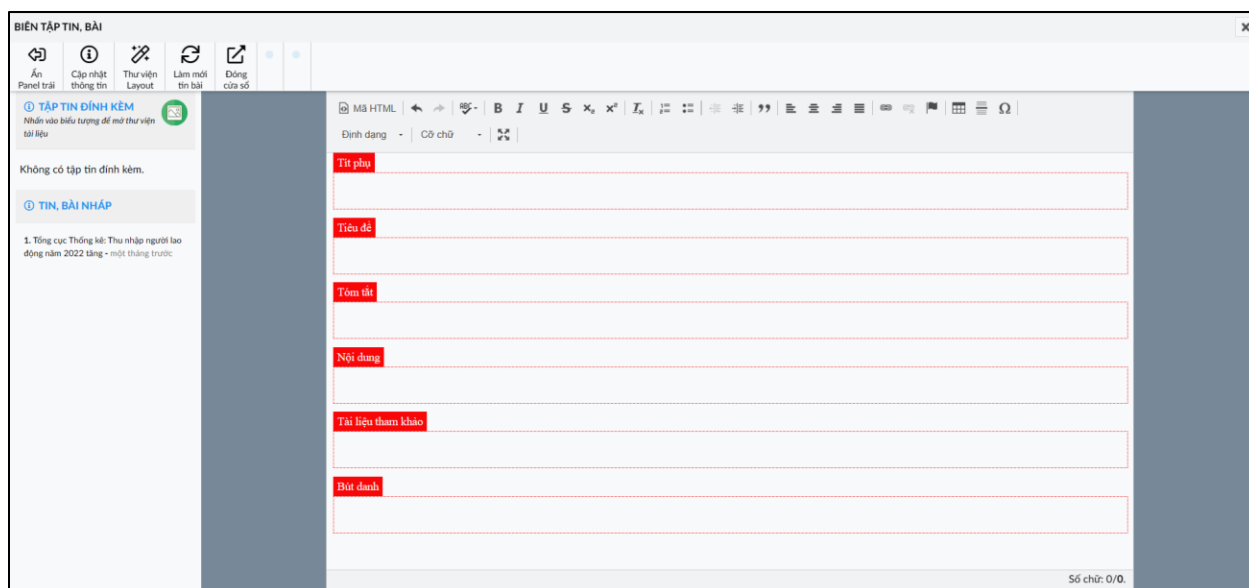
BIÊN TẬP TIN, BÀI

Ẩn Panel trái
Cập nhật thông tin
Thư viện Layout
Làm mới tin bài
Đóng cửa sổ

ⓘ TẬP TIN ĐÍNH KÈM
Nhấn vào biểu tượng để mở thư viện tài liệu

Không có tập tin đính kèm.

ⓘ TIN, BÀI NHÁP

1. Tổng cục Thống kê: Thu nhập người lao động năm 2022 tăng - một tháng trước

Mã HTML

Định dạng
Cỡ chữ

Tít phụ

Tiêu đề

Tóm tắt

Nội dung

Tài liệu tham khảo

Bút danh

Số chữ: 0/0.